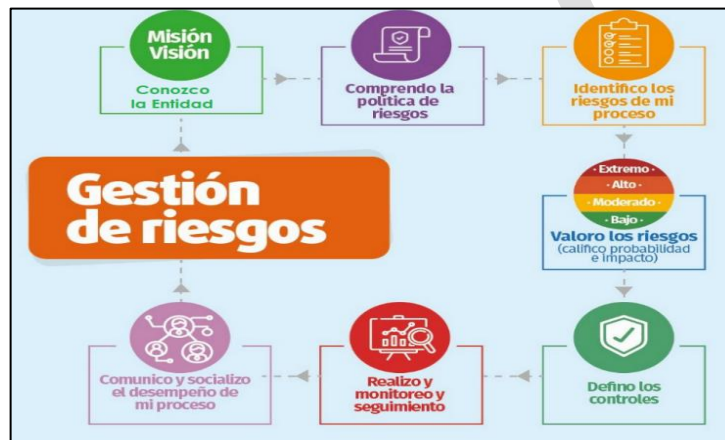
Misión Visión

Conozco la Entidad

Comprendo la política de riesgos

Identifico los riesgos de mi proceso

Gestión de riesgos

· Extremo ·
· Alto ·
· Moderado ·
· Bajo ·

Valoro los riesgos (califico probabilidad e impacto)

Comunico y socializo el desempeño de mi proceso

Realizo y monitoreo y seguimiento

Defino los controles